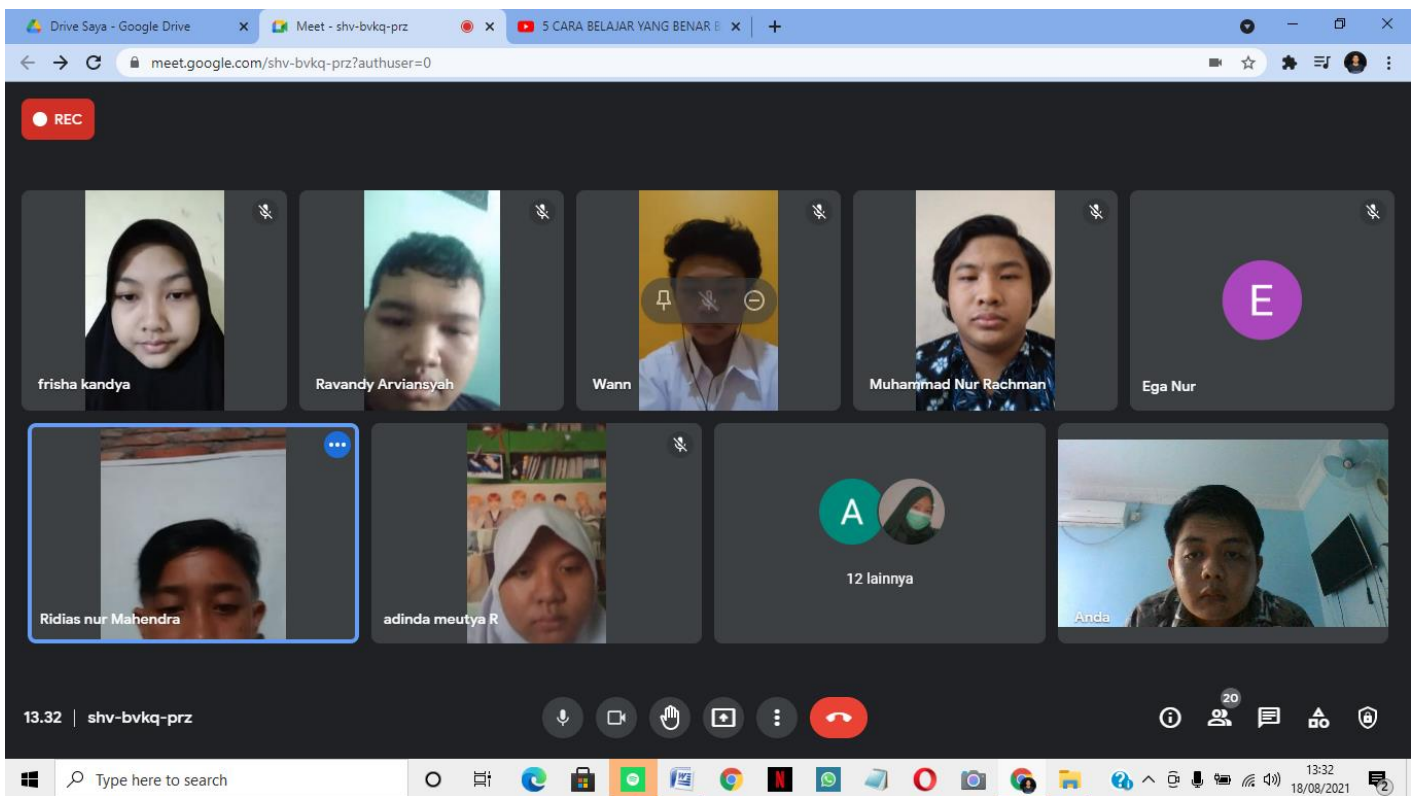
Drive Saya - Google Drive
Meet - shv-bvkq-prz
5 CARA BELAJAR YANG BENAR E

meet.google.com/shv-bvkq-prz?authuser=0

REC

frisha kandya
Ravandy Arviansyah
Wann
Muhammad Nur Rachman
E
Ega Nur

Ridias nur Mahendra
adinda meutya R
A
12 lainnya
Anda

13.32 | shv-bvkq-prz

20

Type here to search

13:32
18/08/2021
2